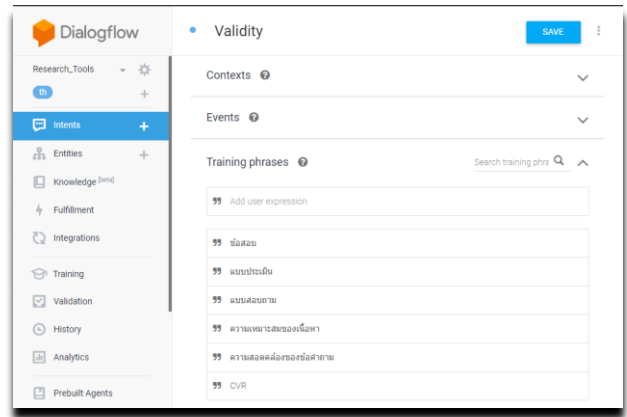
Dialogflow

Research_Tools

th

Intents

Entities

Knowledge [beta]

Fulfillment

Integrations

Training

Validation

History

Analytics

Prebuilt Agents

Validity

SAVE

Contexts

Events

Training phrases

Search training phra

Add user expression

ข้อสอบ

แบบประเมิน

แบบสอบถาม

ความเหมาะสมของเนื้อหา

ความสอดคล้องของข้อคำถาม

CVR